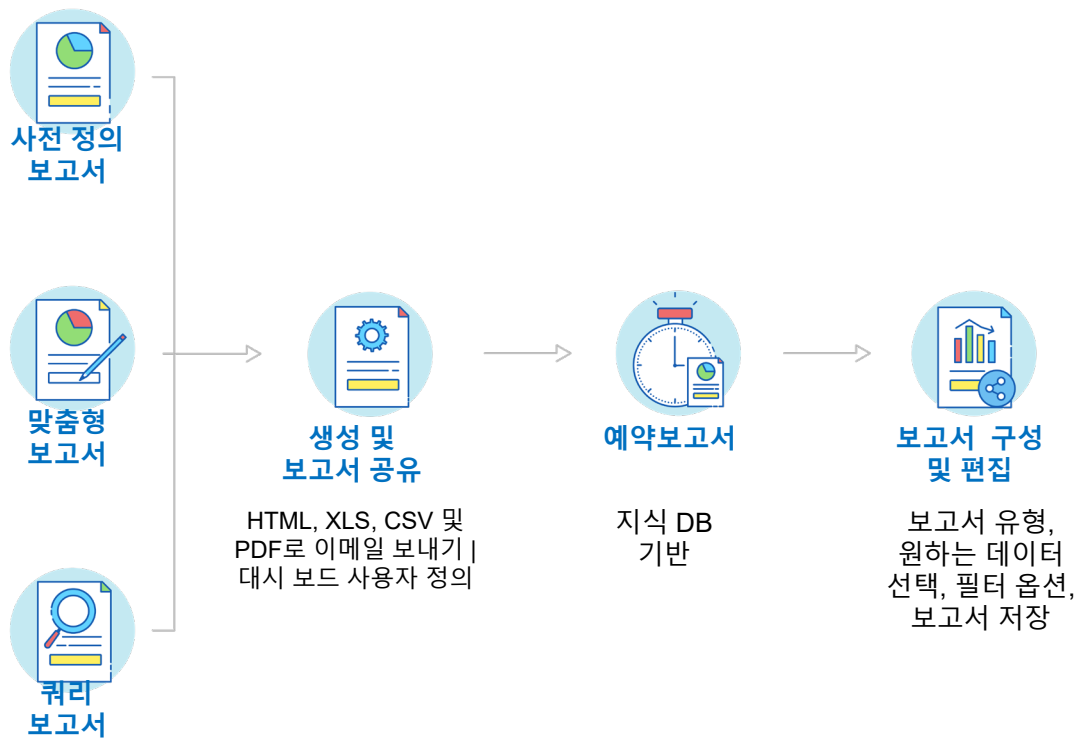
사전 정의
보고서

맞춤형
보고서

쿼리
보고서

생성 및
보고서 공유

HTML, XLS, CSV 및 PDF로 이메일 보내기 | 대시 보드 사용자 정의

예약보고서

지식 DB 기반

보고서 구성
및 편집

보고서 유형, 원하는 데이터 선택, 필터 옵션, 보고서 저장